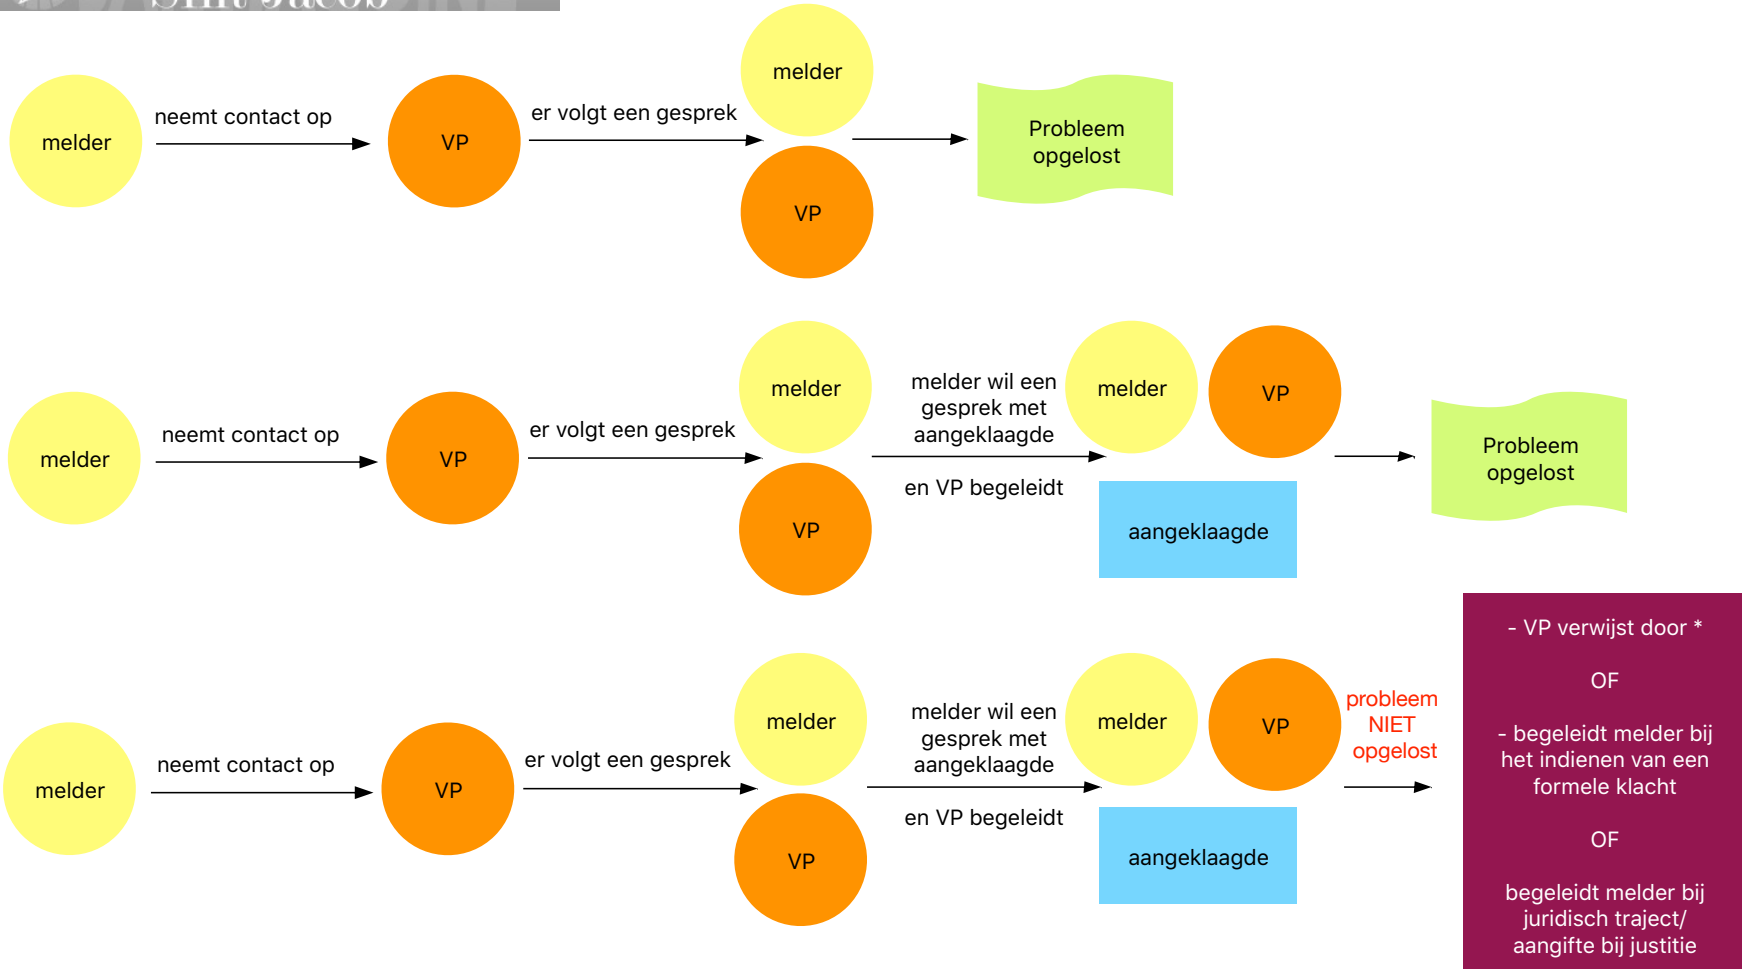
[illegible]

melder

neemt contact op

VP

er volgt een gesprek

melder

VP

Probleem opgelost

melder

neemt contact op

VP

er volgt een gesprek

melder

VP

melder wil een gesprek met aangeklaagde

en VP begeleidt

melder

VP

aangeklaagde

Probleem opgelost

melder

neemt contact op

VP

er volgt een gesprek

melder

VP

melder wil een gesprek met aangeklaagde

en VP begeleidt

melder

VP

aangeklaagde

probleem NIET opgelost

- VP verwijst door *

OF

- begeleidt melder bij het indienen van een formele klacht

OF

begeleidt melder bij juridisch traject/ aangifte bij justitie